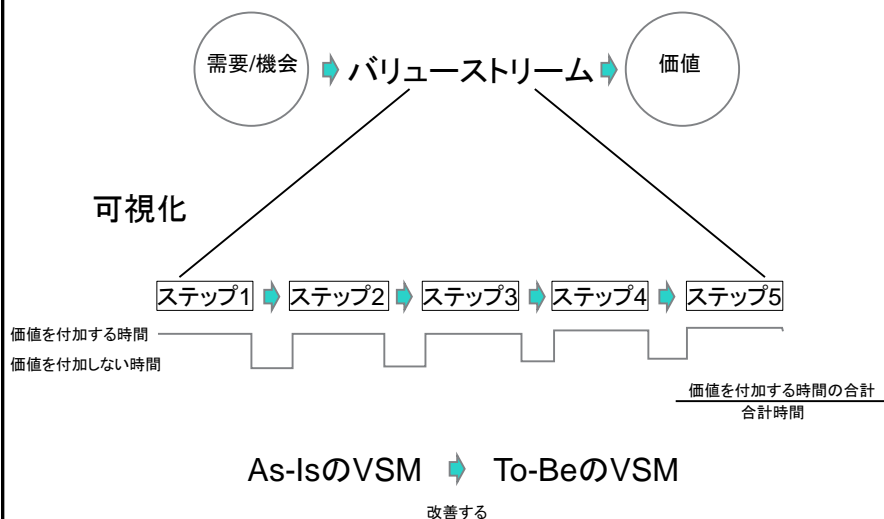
需要/機会

バリューストリーム

価値

可視化

ステップ1

ステップ2

ステップ3

ステップ4

ステップ5

価値を付加する時間

価値を付加しない時間

$\frac{\text{価値を付加する時間の合計}}{\text{合計時間}}$

As-IsのVSM

To-BeのVSM

改善する